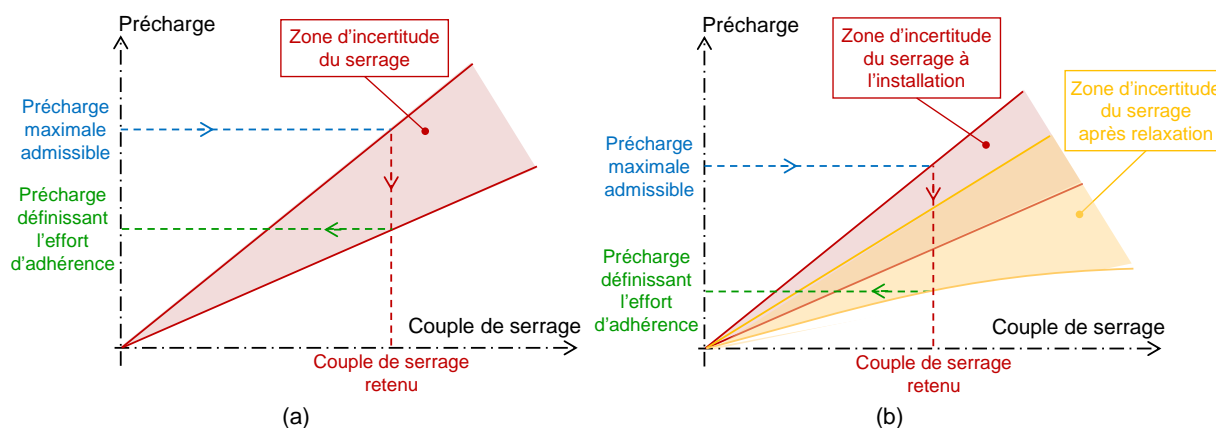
Précharge

Zone d'incertitude du serrage

Précharge maximale admissible

Précharge définissant l'effort d'adhérence

Couple de serrage

Couple de serrage retenu

(a)

Précharge

Zone d'incertitude du serrage à l'installation

Zone d'incertitude du serrage après relaxation

Précharge maximale admissible

Précharge définissant l'effort d'adhérence

Couple de serrage

Couple de serrage retenu

(b)